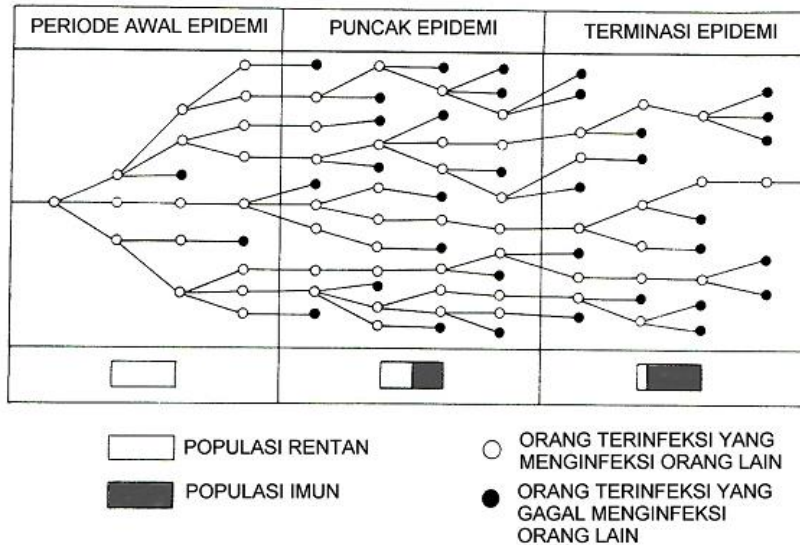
| PERIODE AWAL EPIDEMI | PUNCAK EPIDEMI | TERMINASI EPIDEMI |
|---|---|---|

POPULASI RENTAN

POPULASI IMUN

ORANG TERINFEKSI YANG MENGINFEKSI ORANG LAIN

ORANG TERINFEKSI YANG GAGAL MENGINFEKSI ORANG LAIN